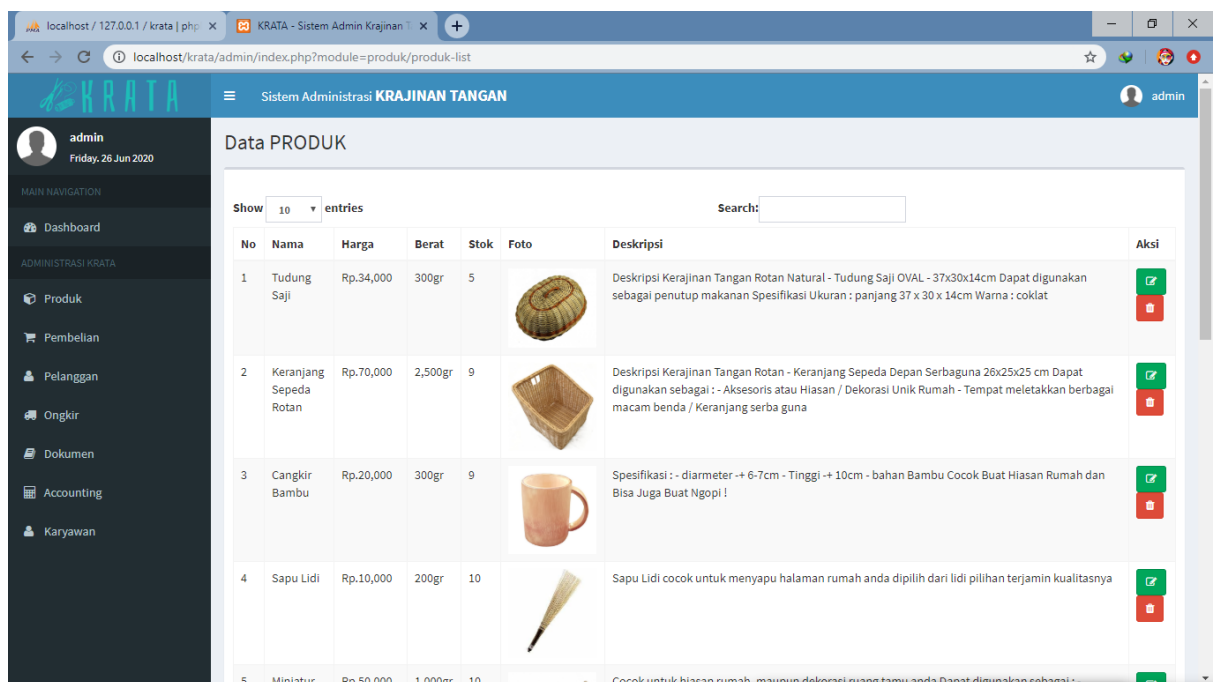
localhost / 127.0.0.1 / krata | php ×
KRATA - Sistem Admin Krajinan T ×
localhost/krata/admin/index.php?module=produk/produk-list

KRATA
Sistem Administrasi KRAJINAN TANGAN
admin

admin
Friday, 26 Jun 2020

MAIN NAVIGATION
Dashboard
ADMINISTRASI KRATA
Produk
Pembelian
Pelanggan
Ongkir
Dokumen
Accounting
Karyawan

Data PRODUK

Show 10 entries
Search:

| No | Nama | Harga | Berat | Stok | Foto | Deskripsi | Aksi |
|---|---|---|---|---|---|---|---|
| 1 | Tudung Saji | Rp.34,000 | 300gr | 5 | | Deskripsi Kerajinan Tangan Rotan Natural - Tudung Saji OVAL - 37x30x14cm Dapat digunakan sebagai penutup makanan Spesifikasi Ukuran : panjang 37 x 30 x 14cm Warna : coklat | |
| 2 | Keranjang Sepeda Rotan | Rp.70,000 | 2,500gr | 9 | | Deskripsi Kerajinan Tangan Rotan - Keranjang Sepeda Depan Serbaguna 26x25x25 cm Dapat digunakan sebagai : - Aksesoris atau Hiasan / Dekorasi Unik Rumah - Tempat meletakkan berbagai macam benda / Keranjang serba guna | |
| 3 | Cangkir Bambu | Rp.20,000 | 300gr | 9 | | Spesifikasi : - diarmeter -+ 6-7cm - Tinggi -+ 10cm - bahan Bambu Cocok Buat Hiasan Rumah dan Bisa Juga Buat Ngopi ! | |
| 4 | Sapu Lidi | Rp.10,000 | 200gr | 10 | | Sapu Lidi cocok untuk menyapu halaman rumah anda dipilih dari lidi pilihan terjamin kualitasnya | |
| 5 | Miniatur | Rp.50,000 | 1,000gr | 10 | | Cocok untuk hiasan rumah, maupun dekorasi ruang tamu anda Dapat digunakan sebagai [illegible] | |